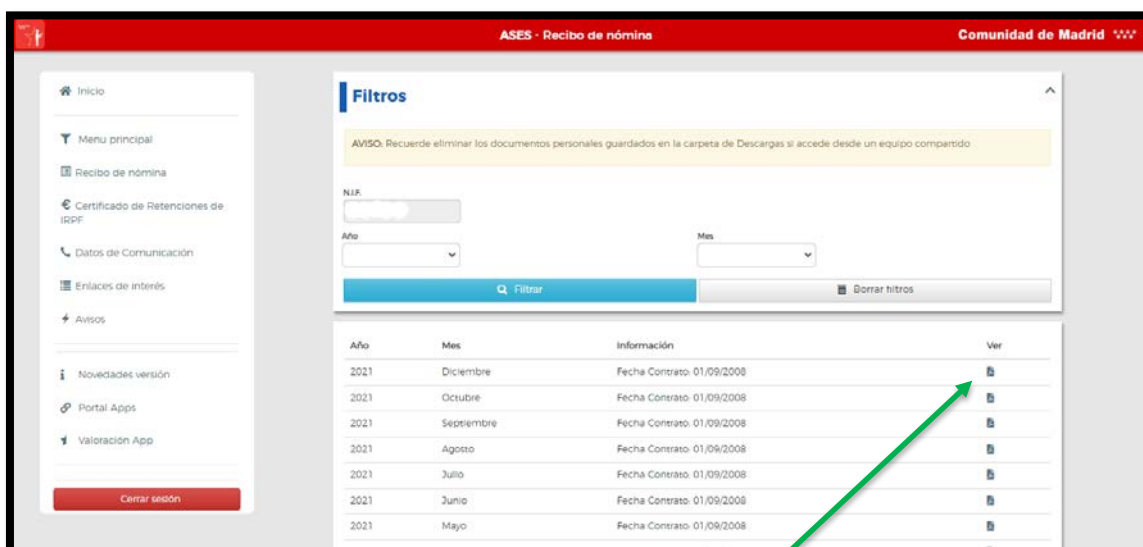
ASES - Recibo de nómina

Comunidad de Madrid

Inicio

Menu principal

Recibo de nómina

Certificado de Retenciones de IRPF

Datos de Comunicación

Enlaces de interés

Avisos

Novedades versión

Portal Apps

Valoración App

Cerrar sesión

Filtros

AVISO: Recuerde eliminar los documentos personales guardados en la carpeta de Descargas si accede desde un equipo compartido

N.I.F.

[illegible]

Año

Mes

Filtrar

Borrar filtros

| Año | Mes | Información | Ver |
|---|---|---|---|
| 2021 | Diciembre | Fecha Contrato: 01/09/2008 | |
| 2021 | Octubre | Fecha Contrato: 01/09/2008 | |
| 2021 | Septiembre | Fecha Contrato: 01/09/2008 | |
| 2021 | Agosto | Fecha Contrato: 01/09/2008 | |
| 2021 | Julio | Fecha Contrato: 01/09/2008 | |
| 2021 | Junio | Fecha Contrato: 01/09/2008 | |
| 2021 | Mayo | Fecha Contrato: 01/09/2008 | |